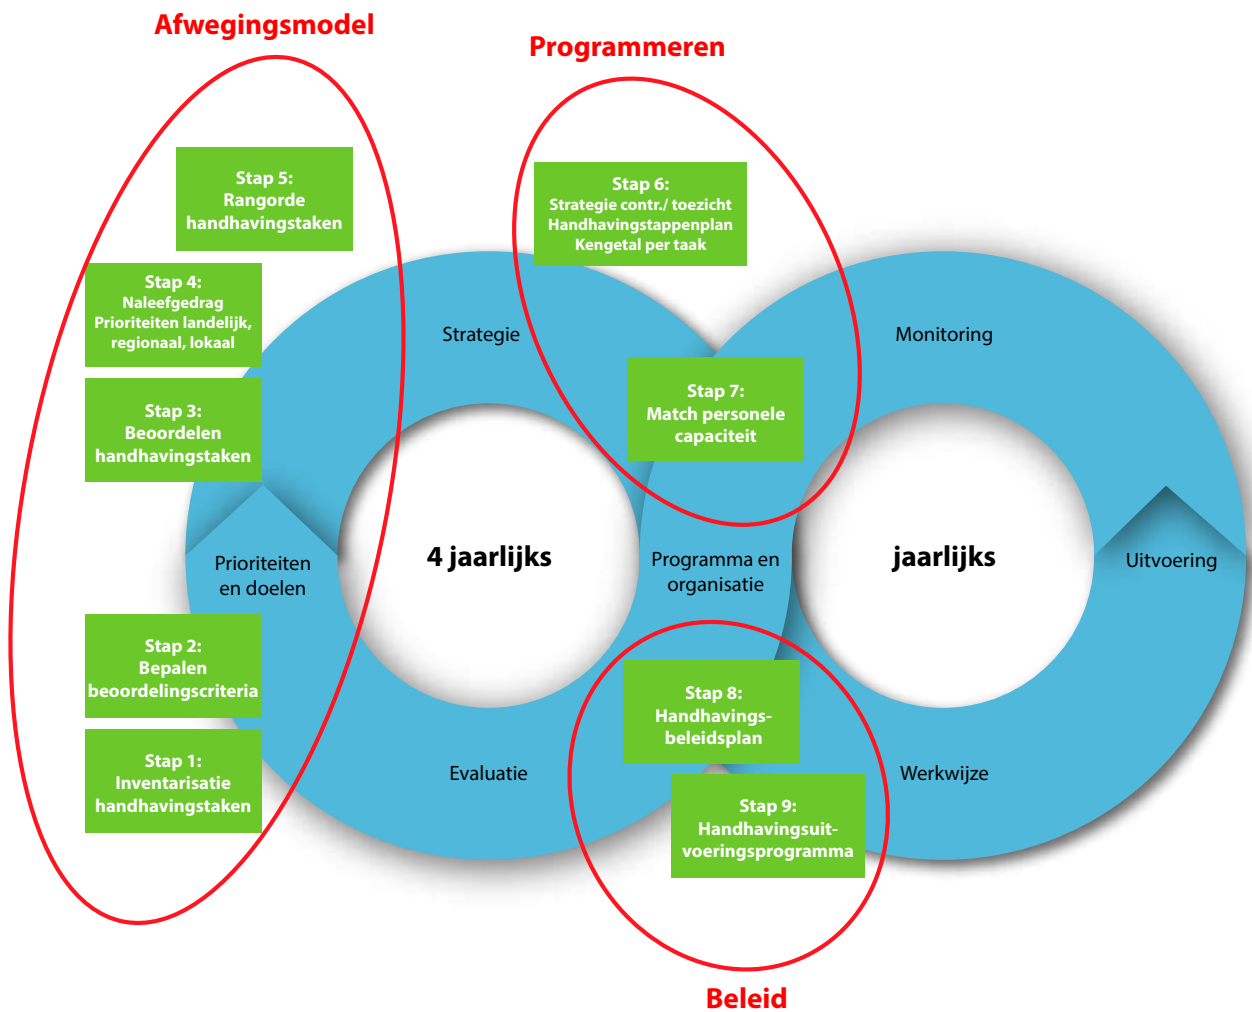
Afwegingsmodel

Programmeren

Stap 5:
Rangorde
handhavingstaken

Stap 6:
Strategie contr./ toezicht
Handhavingstappenplan
Kengetal per taak

Stap 4:
Naleefgedrag
Prioriteiten landelijk,
regionaal, lokaal

Strategie

Monitoring

Stap 7:
Match personele
capaciteit

Stap 3:
Beoordelen
handhavingstaken

Prioriteiten
en doelen

4 jaarlijks

Programma en
organisatie

jaarlijks

Uitvoering

Stap 2:
Bepalen
beoordelingscriteria

Stap 8:
Handhavingsbeleidsplan

Stap 1:
Inventarisatie
handhavingstaken

Evaluatie

Werkwijze

Stap 9:
Handhavingsuitvoeringsprogramma

Beleid